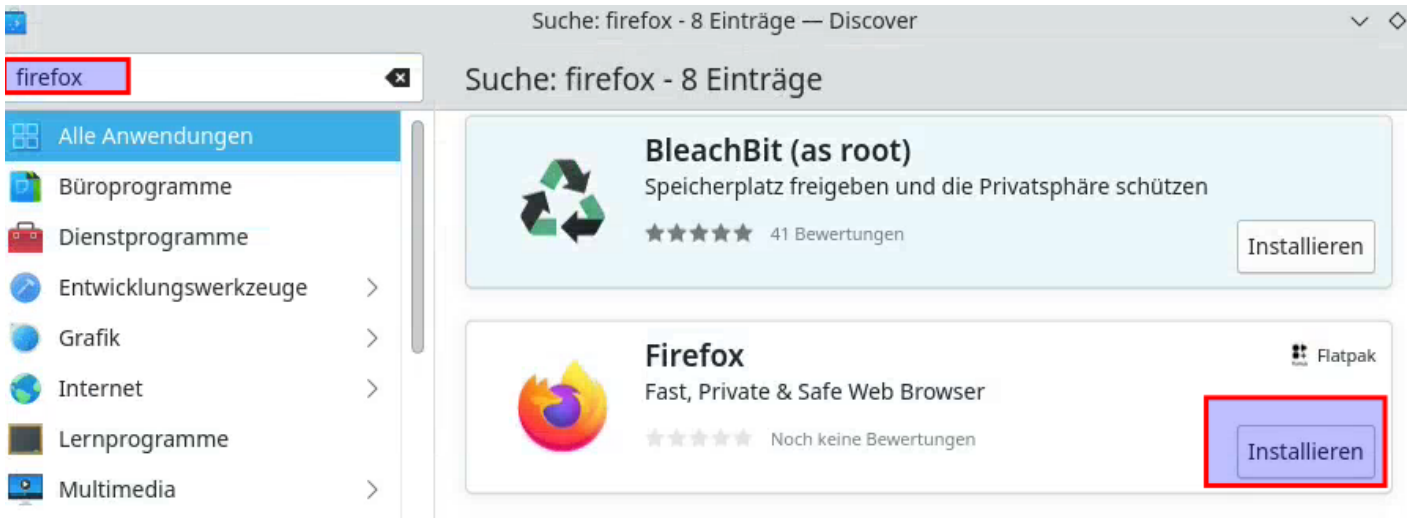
Suche: firefox - 8 Einträge — Discover

firefox

Alle Anwendungen
Büroprogramme
Dienstprogramme
Entwicklungswerkzeuge
Grafik
Internet
Lernprogramme
Multimedia

Suche: firefox - 8 Einträge

BleachBit (as root)
Speicherplatz freigeben und die Privatsphäre schützen
41 Bewertungen
Installieren

Firefox
Flatpak
Fast, Private & Safe Web Browser
Noch keine Bewertungen
Installieren